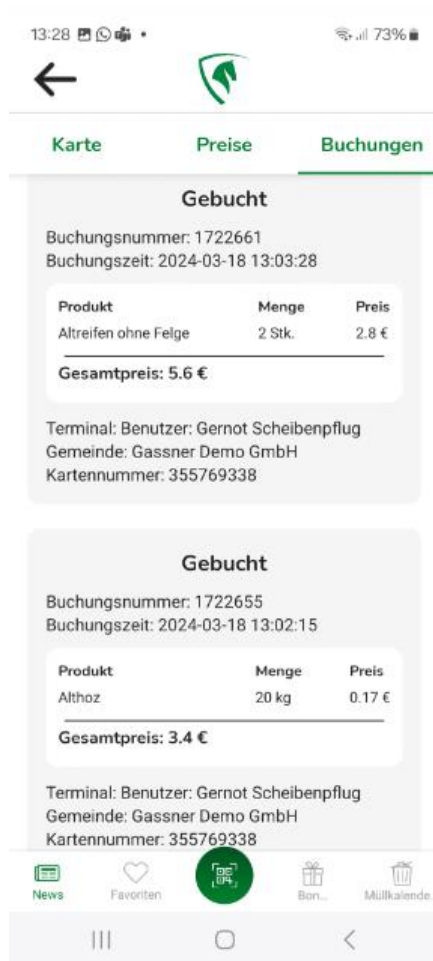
13:28 73%

Karte Preise Buchungen

Gebucht

Buchungsnummer: 1722661
Buchungszeit: 2024-03-18 13:03:28

| Produkt | Menge | Preis |
|---|---|---|
| Altreifen ohne Felge | 2 Stk. | 2.8 € |

Gesamtpreis: 5.6 €

Terminal: Benutzer: Gernot Scheibenpflug
Gemeinde: Gassner Demo GmbH
Kartennummer: 355769338

Gebucht

Buchungsnummer: 1722655
Buchungszeit: 2024-03-18 13:02:15

| Produkt | Menge | Preis |
|---|---|---|
| Althoz | 20 kg | 0.17 € |

Gesamtpreis: 3.4 €

Terminal: Benutzer: Gernot Scheibenpflug
Gemeinde: Gassner Demo GmbH
Kartennummer: 355769338

News Favoriten Bon... Müllkalende...